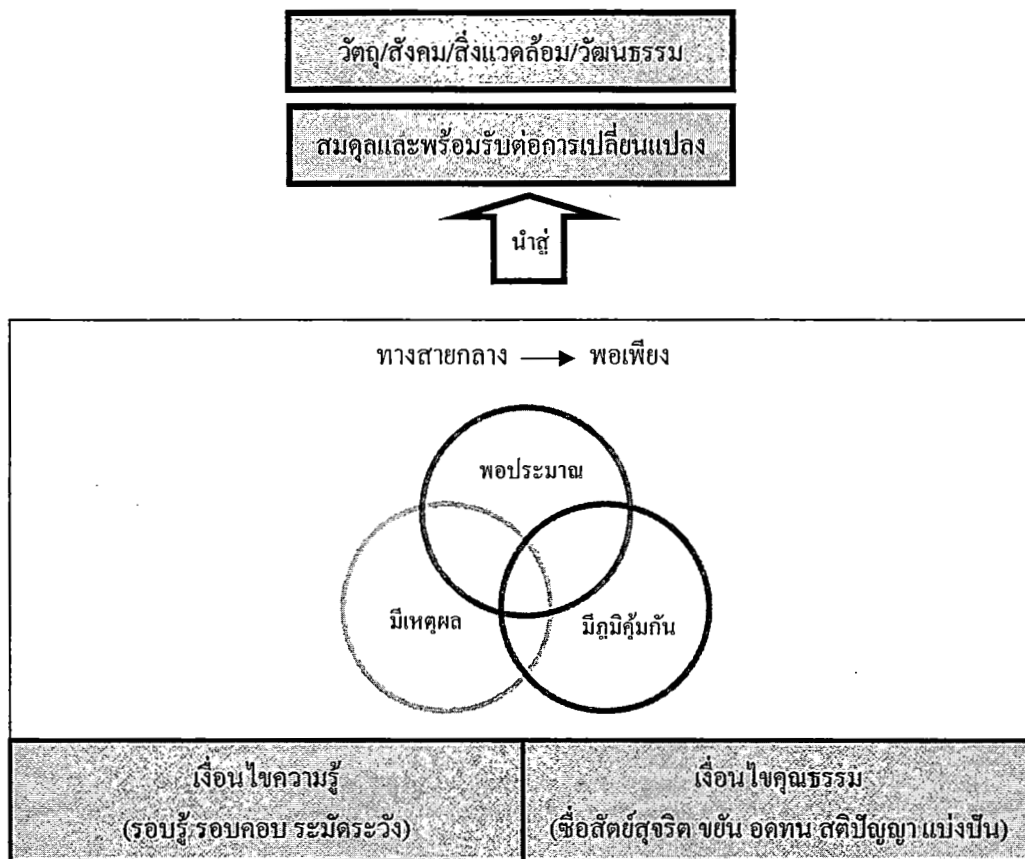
วัตถุ/สังคม/สิ่งแวดล้อม/วัฒนธรรม

สมดุลและพร้อมรับต่อการเปลี่ยนแปลง

นำสู่

ทางสายกลาง → พอเพียง

พอประมาณ

มีเหตุผล

มีภูมิคุ้มกัน

| เงื่อนไขความรู้ (รอบรู้ รอบคอบ ระมัดระวัง) | เงื่อนไขคุณธรรม (ซื่อสัตย์สุจริต ขยัน อดทน สติปัญญา แบ่งปัน) |